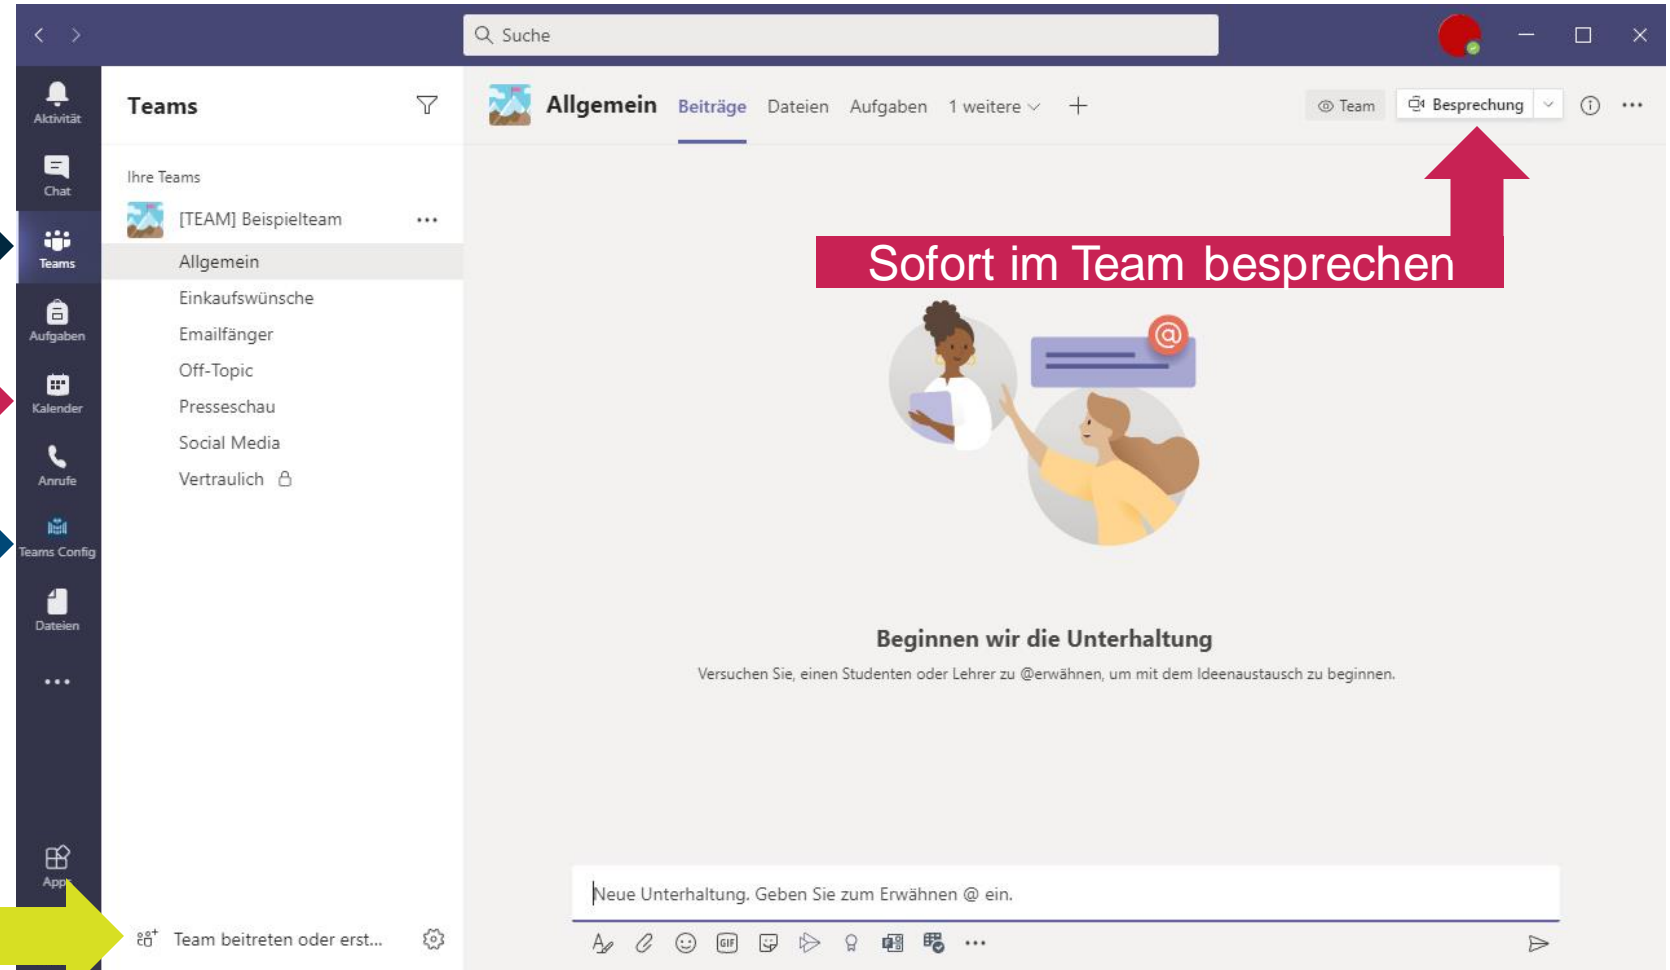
Suche

Aktivität
Chat
Teams
Aufgaben
Kalender
Anrufe
Teams Config
Dateien
...
Apps

Teams

Ihre Teams
[TEAM] Beispielteam ...
Allgemein
Einkaufswünsche
Emailfänger
Off-Topic
Presseschau
Social Media
Vertraulich

Team beitreten oder erst...

Allgemein Beiträge Dateien Aufgaben 1 weitere +

Team Besprechung

Sofort im Team besprechen

Beginnen wir die Unterhaltung
Versuchen Sie, einen Studenten oder Lehrer zu @erwähnen, um mit dem Ideenaustausch zu beginnen.

Neue Unterhaltung. Geben Sie zum Erwähnen @ ein.